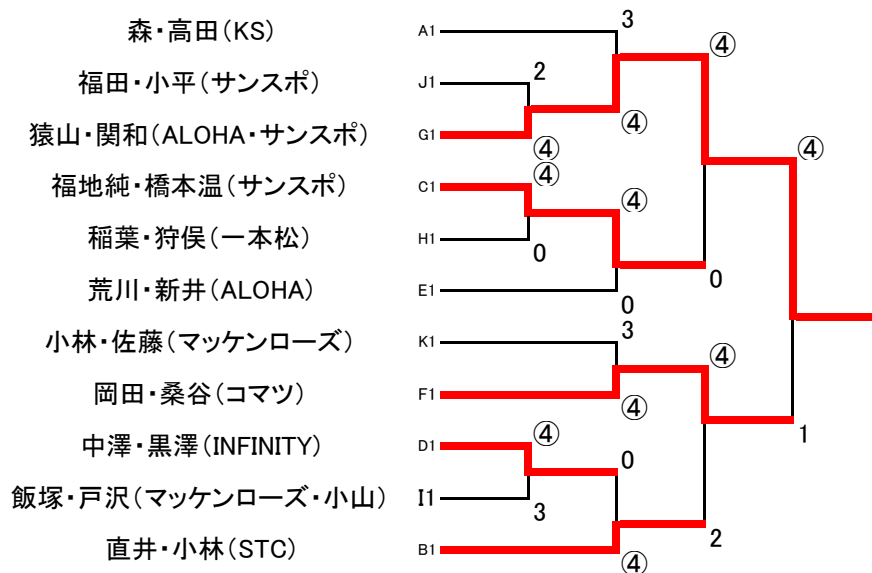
森・高田(KS) A1
福田・小平(サンスポ) J1
猿山・関和(ALOHA・サンスポ) G1
福地純・橋本温(サンスポ) C1
稲葉・狩俣(一本松) H1
荒川・新井(ALOHA) E1
小林・佐藤(マッケンローズ) K1
岡田・桑谷(コマツ) F1
中澤・黒澤(INFINITY) D1
飯塚・戸沢(マッケンローズ・小山) I1
直井・小林(STC) B1

3
2
④
④
④
④
0
④
0
0
④
3
④
④
④
0
3
1
2
④